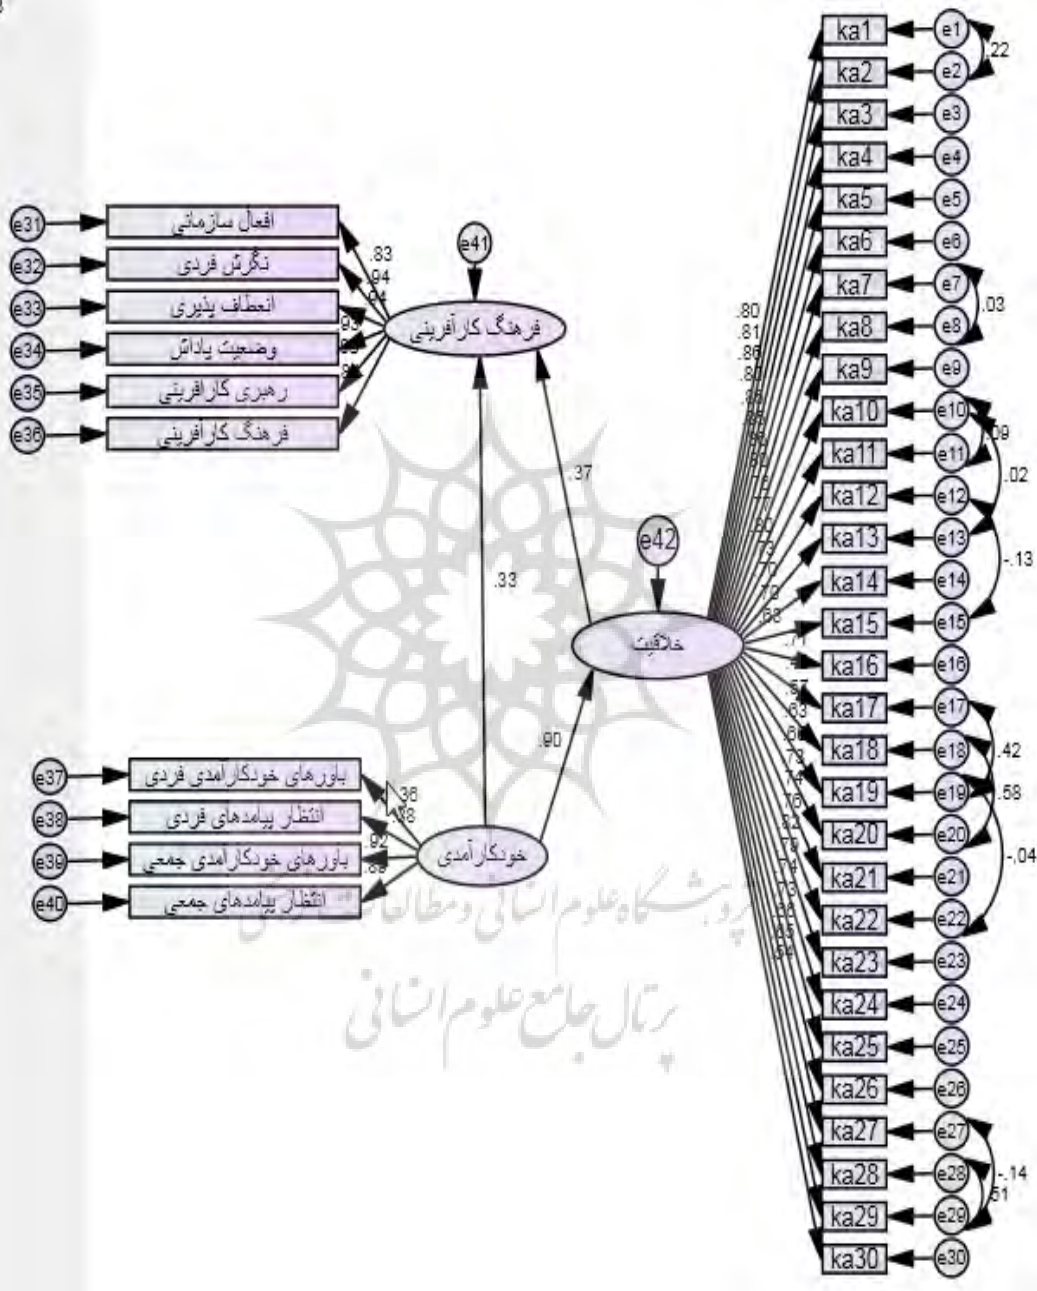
ka1 e1 .22
ka2 e2
ka3 e3
ka4 e4
ka5 e5
ka6 e6
ka7 e7 .03
ka8 e8
ka9 e9
ka10 e10 .09
ka11 e11 .02
ka12 e12
ka13 e13 -.13
ka14 e14
ka15 e15
ka16 e16
ka17 e17 .42
ka18 e18
ka19 e19 .58
ka20 e20
ka21 e21 -.04
ka22 e22
ka23 e23
ka24 e24
ka25 e25
ka26 e26
ka27 e27 -.14
ka28 e28
ka29 e29 .51
ka30 e30

e31 افعال سازمانی
e32 نگرش فردی
e33 انعطاف پذیری
e34 وضعیت پاداش
e35 رهبری کارآفرینی
e36 فرهنگ کارآفرینی

.83
.94
.94
.93
.93
.9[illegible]

e41
فرهنگ کارآفرینی

.37
.33

e42
خلاقیت

.90

.80 .81 .86 .80 .85 .85 .90 .90 .75 .60 .73 .70 .70 .68 .71 .4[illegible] .57 .63 .66 .73 .74 .76 .62 .76 .74 .73 .66 .65 .64

e37 باورهای خودکارآمدی فردی
e38 انتظار پیامدهای فردی
e39 باورهای خودکارآمدی جمعی
e40 انتظار پیامدهای جمعی

.36
.78
.92
.88

خودکارآمدی

پژوهشگاه علوم انسانی و مطالعات فرهنگی
پرتال جامع علوم انسانی